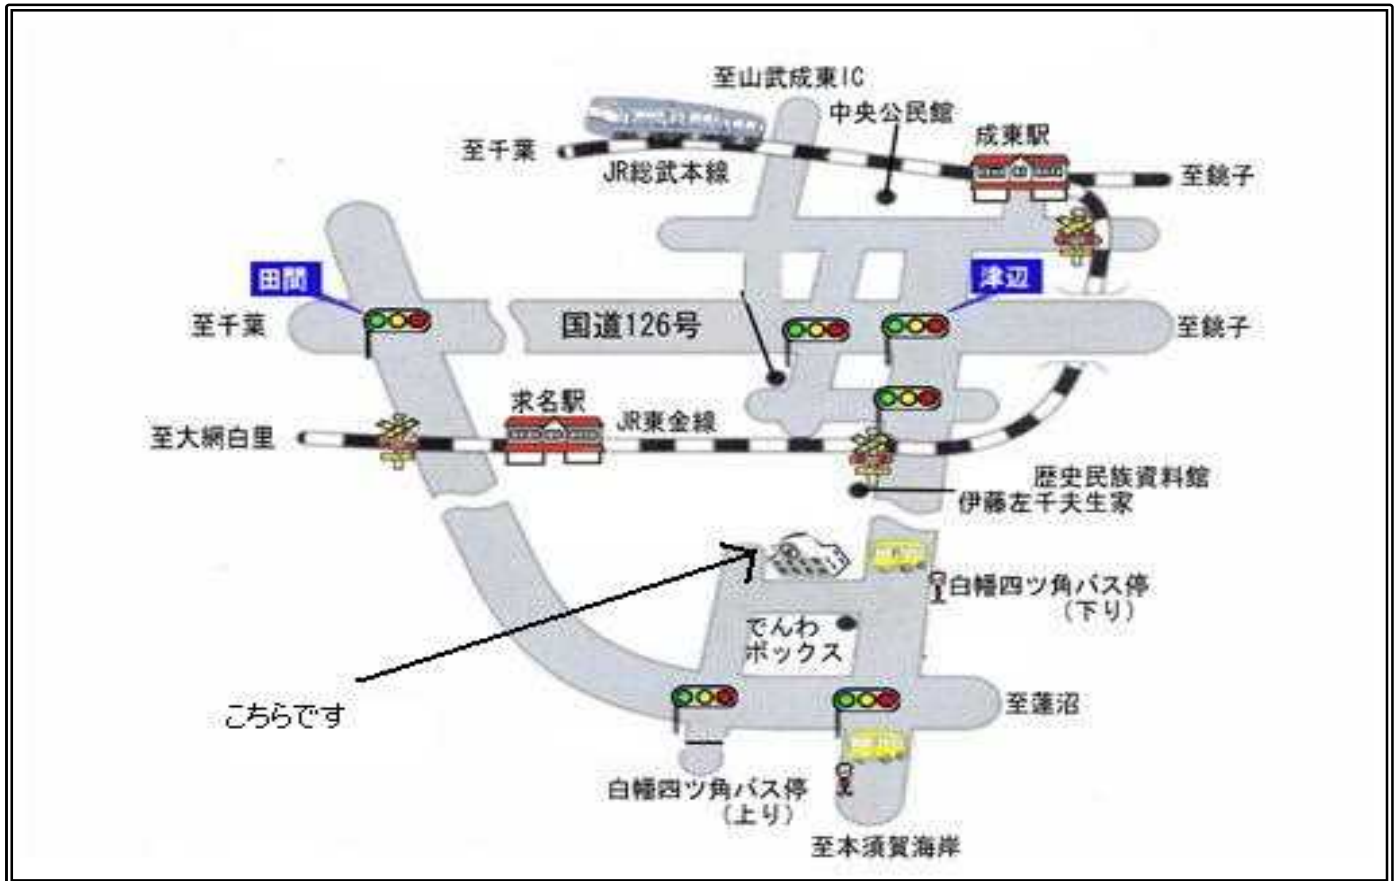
至山武成東IC

中央公民館

至千葉

JR総武本線

成東駅

至銚子

田間

津辺

至千葉

国道126号

至銚子

求名駅

JR東金線

至大網白里

歴史民族資料館

伊藤左千夫生家

白幡四ツ角バス停
（下り）

でんわ
ボックス

こちらです

至蓮沼

白幡四ツ角バス停
（上り）

至本須賀海岸